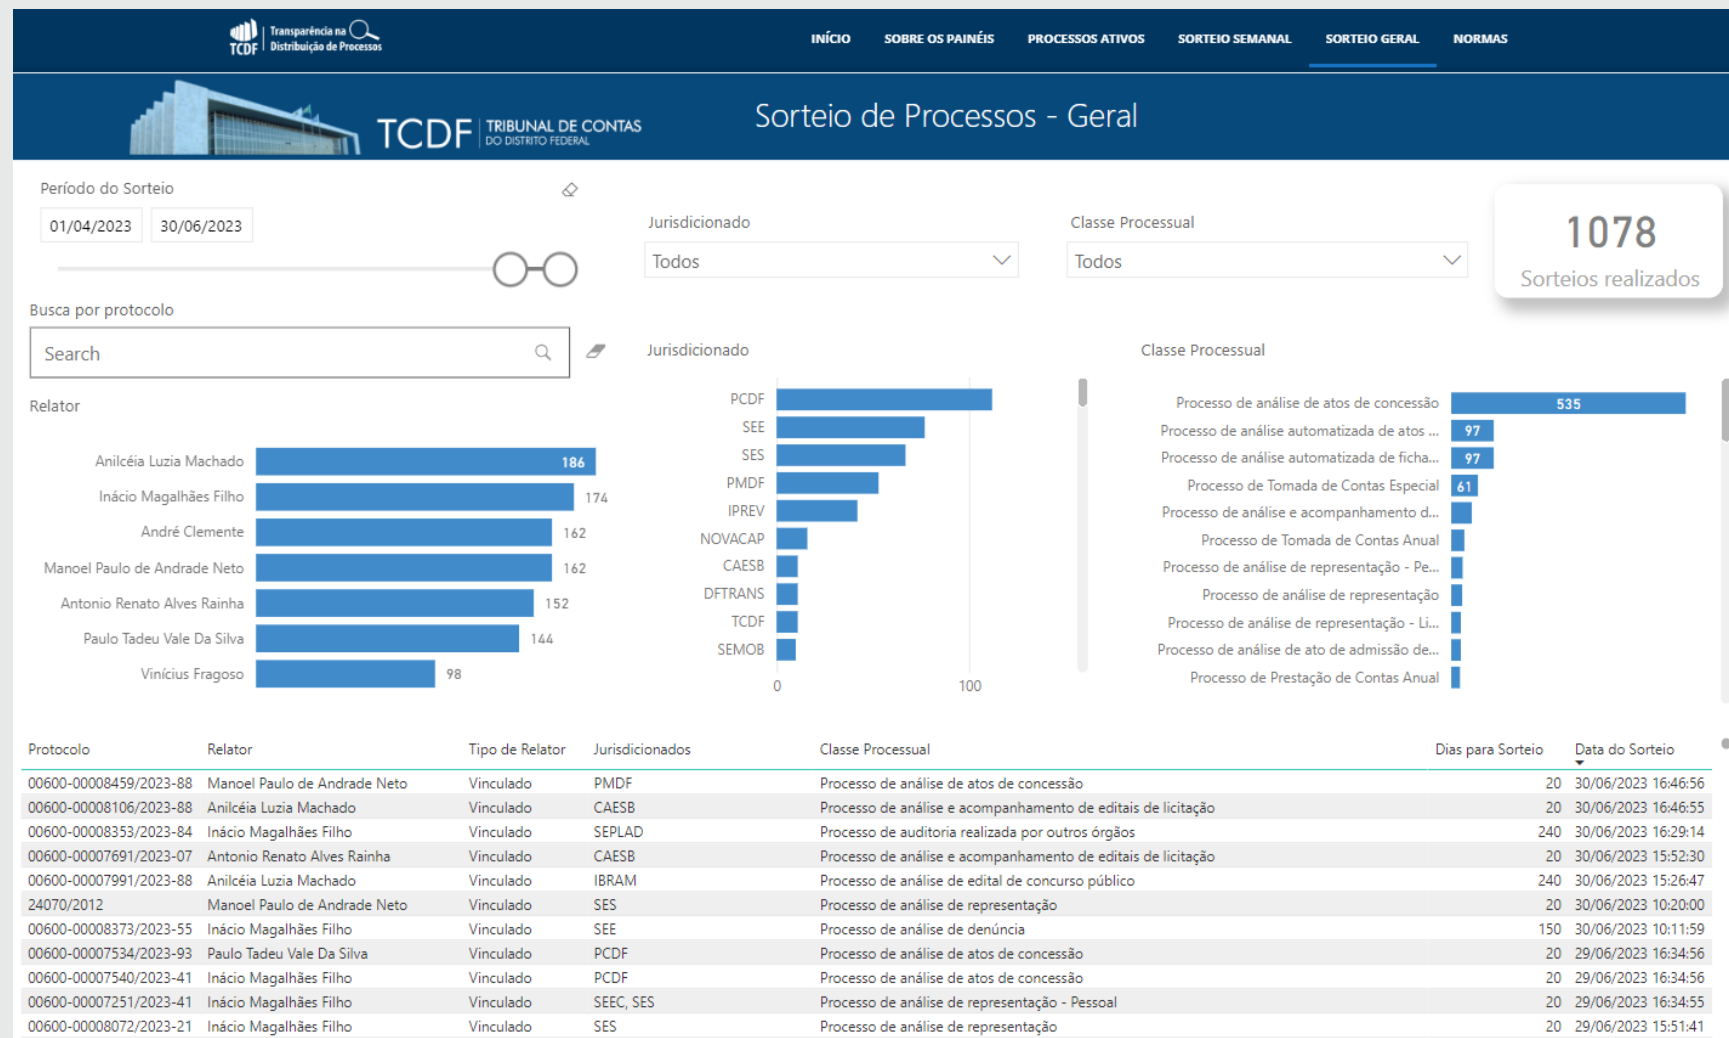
TCDF Transparência na Distribuição de Processos

INÍCIO SOBRE OS PAINÉIS PROCESSOS ATIVOS SORTEIO SEMANAL SORTEIO GERAL NORMAS

TCDF TRIBUNAL DE CONTAS DO DISTRITO FEDERAL

Sorteio de Processos - Geral

Período do Sorteio

01/04/2023 30/06/2023

Jurisdicionado

Todos

Classe Processual

Todos

1078

Sorteios realizados

Busca por protocolo

Search

Relator

Anilcéia Luzia Machado 186
Inácio Magalhães Filho 174
André Clemente 162
Manoel Paulo de Andrade Neto 162
Antonio Renato Alves Rainha 152
Paulo Tadeu Vale Da Silva 144
Vinícius Fragoso 98

Jurisdicionado

PCDF
SEE
SES
PMDF
IPREV
NOVACAP
CAESB
DFTRANS
TCDF
SEMOB
0 100

Classe Processual

Processo de análise de atos de concessão 535
Processo de análise automatizada de atos ... 97
Processo de análise automatizada de ficha... 97
Processo de Tomada de Contas Especial 61
Processo de análise e acompanhamento d...
Processo de Tomada de Contas Anual
Processo de análise de representação - Pe...
Processo de análise de representação
Processo de análise de representação - Li...
Processo de análise de ato de admissão de...
Processo de Prestação de Contas Anual

| Protocolo | Relator | Tipo de Relator | Jurisdicionados | Classe Processual | Dias para Sorteio | Data do Sorteio |
|---|---|---|---|---|---|---|
| 00600-00008459/2023-88 | Manoel Paulo de Andrade Neto | Vinculado | PMDF | Processo de análise de atos de concessão | 20 | 30/06/2023 16:46:56 |
| 00600-00008106/2023-88 | Anilcéia Luzia Machado | Vinculado | CAESB | Processo de análise e acompanhamento de editais de licitação | 20 | 30/06/2023 16:46:55 |
| 00600-00008353/2023-84 | Inácio Magalhães Filho | Vinculado | SEPLAD | Processo de auditoria realizada por outros órgãos | 240 | 30/06/2023 16:29:14 |
| 00600-00007691/2023-07 | Antonio Renato Alves Rainha | Vinculado | CAESB | Processo de análise e acompanhamento de editais de licitação | 20 | 30/06/2023 15:52:30 |
| 00600-00007991/2023-88 | Anilcéia Luzia Machado | Vinculado | IBRAM | Processo de análise de edital de concurso público | 240 | 30/06/2023 15:26:47 |
| 24070/2012 | Manoel Paulo de Andrade Neto | Vinculado | SES | Processo de análise de representação | 20 | 30/06/2023 10:20:00 |
| 00600-00008373/2023-55 | Inácio Magalhães Filho | Vinculado | SEE | Processo de análise de denúncia | 150 | 30/06/2023 10:11:59 |
| 00600-00007534/2023-93 | Paulo Tadeu Vale Da Silva | Vinculado | PCDF | Processo de análise de atos de concessão | 20 | 29/06/2023 16:34:56 |
| 00600-00007540/2023-41 | Inácio Magalhães Filho | Vinculado | PCDF | Processo de análise de atos de concessão | 20 | 29/06/2023 16:34:56 |
| 00600-00007251/2023-41 | Inácio Magalhães Filho | Vinculado | SEEC, SES | Processo de análise de representação - Pessoal | 20 | 29/06/2023 16:34:55 |
| 00600-00008072/2023-21 | Inácio Magalhães Filho | Vinculado | SES | Processo de análise de representação | 20 | 29/06/2023 15:51:41 |